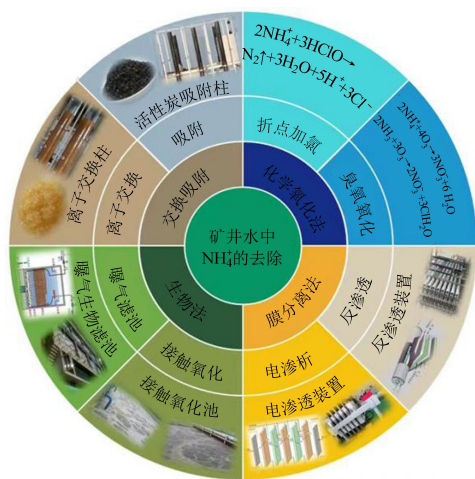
矿井水中 $NH_4^+$ 的去除

交换吸附
吸附
活性炭吸附柱
离子交换
离子交换柱

化学氧化法
折点加氯
$2NH_4^++3HClO \rightarrow N_2\uparrow+3H_2O+5H^++3Cl^-$
臭氧氧化
$2NH_4^++4O_3 \rightarrow 2NO_3^-+6H_2O$
$2NH_3+3O_3 \rightarrow 2NO_3^-+3H_2O$

膜分离法
反渗透
反渗透装置
电渗析
电渗透装置

生物法
曝气滤池
曝气生物滤池
接触氧化
接触氧化池